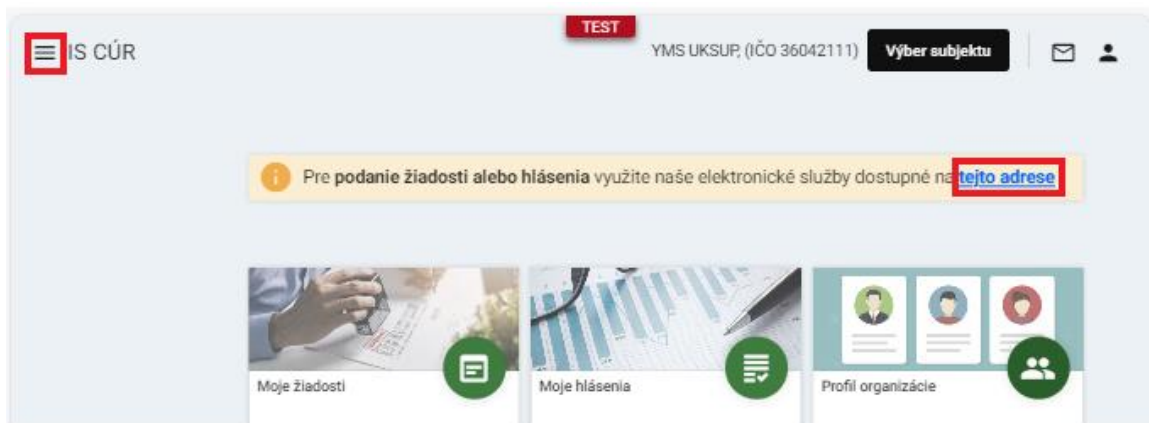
IS CÚR

TEST

YMS UKSUP, (IČO 36042111)

Výber subjektu

Pre **podanie žiadosti alebo hlásenia** využite naše elektronické služby dostupné na tejto adrese

Moje žiadosti

Moje hlásenia

Profil organizácie